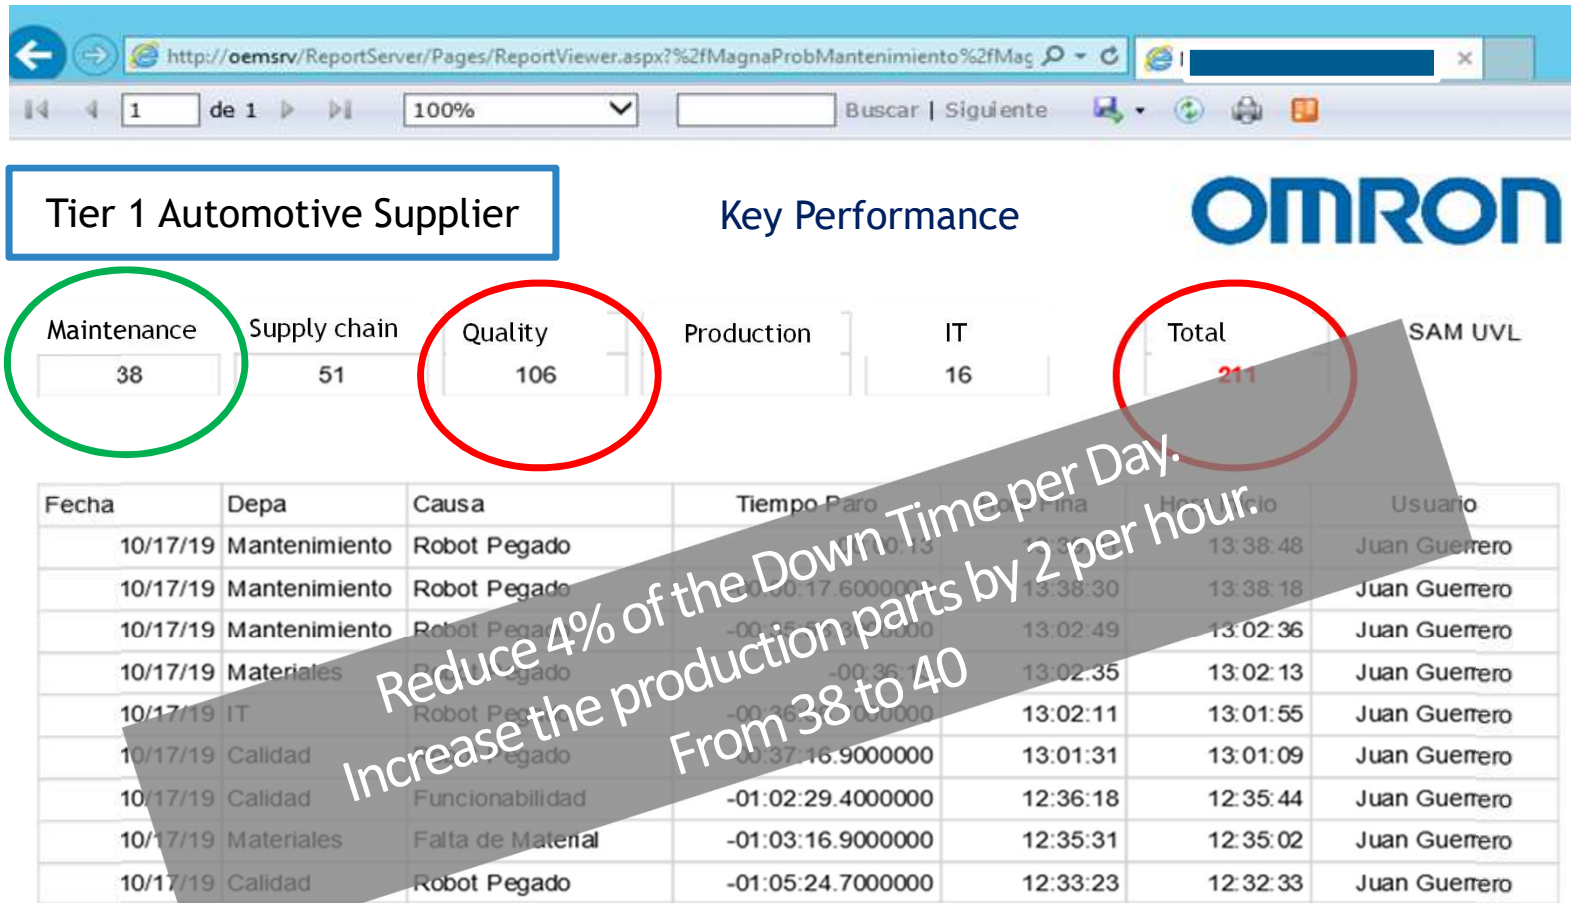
http://oemsrv/ReportServer/Pages/ReportViewer.aspx?%2fMagnaProbMantenimiento%2fMag

1 de 1 100% Buscar | Siguiente

Tier 1 Automotive Supplier

Key Performance

OMRON

| Maintenance | Supply chain | Quality | Production | IT | Total | SAM UVL |
|---|---|---|---|---|---|---|
| 38 | 51 | 106 | | 16 | 211 | |

Reduce 4% of the Down Time per Day.
Increase the production parts by 2 per hour.
From 38 to 40

| Fecha | Depa | Causa | Tiempo Paro | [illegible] Fina | Hora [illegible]cio | Usuario |
|---|---|---|---|---|---|---|
| 10/17/19 | Mantenimiento | Robot Pegado | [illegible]0:13 | 13:3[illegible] | 13:38:48 | Juan Guerrero |
| 10/17/19 | Mantenimiento | Robot Pegado | -00:00:17.600000 | 13:38:30 | 13:38:18 | Juan Guerrero |
| 10/17/19 | Mantenimiento | Robot Pega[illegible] | -00:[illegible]0000 | 13:02:49 | 13:02:36 | Juan Guerrero |
| 10/17/19 | Materiales | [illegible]gado | -00:36:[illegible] | 13:02:35 | 13:02:13 | Juan Guerrero |
| 10/17/19 | IT | Robot Pe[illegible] | -00:36:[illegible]0000 | 13:02:11 | 13:01:55 | Juan Guerrero |
| 10/17/19 | Calidad | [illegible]egado | -00:37:16.9000000 | 13:01:31 | 13:01:09 | Juan Guerrero |
| 10/17/19 | Calidad | Funcionabilidad | -01:02:29.4000000 | 12:36:18 | 12:35:44 | Juan Guerrero |
| 10/17/19 | Materiales | Falta de Material | -01:03:16.9000000 | 12:35:31 | 12:35:02 | Juan Guerrero |
| 10/17/19 | Calidad | Robot Pegado | -01:05:24.7000000 | 12:33:23 | 12:32:33 | Juan Guerrero |